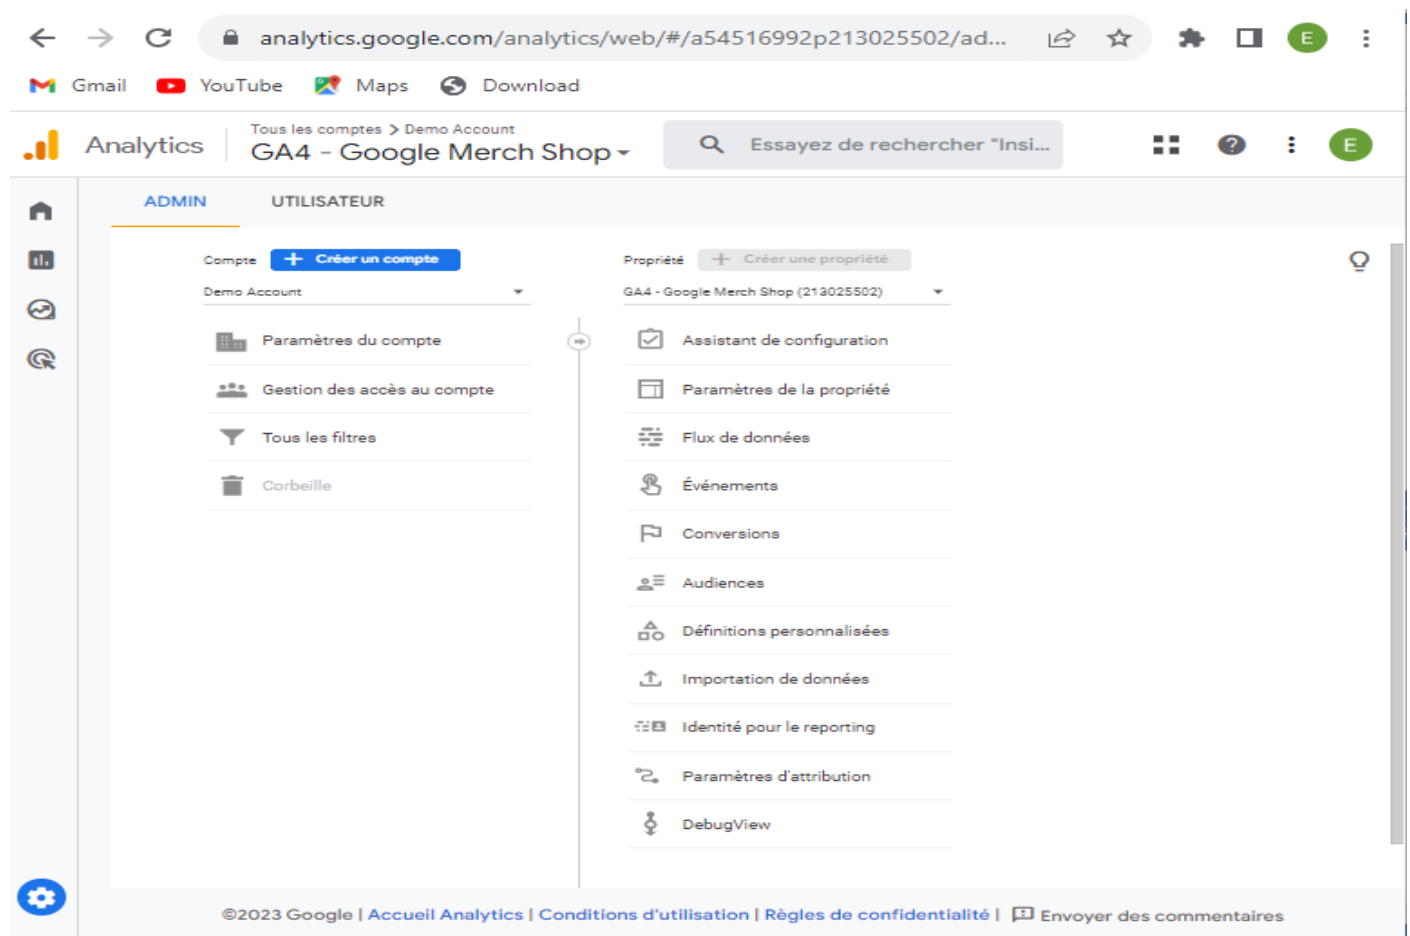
analytics.google.com/analytics/web/#/a54516992p213025502/ad...

E

Gmail YouTube Maps Download

Analytics

Tous les comptes > Demo Account

GA4 - Google Merch Shop

Essayez de rechercher "Insi...

E

ADMIN UTILISATEUR

Compte + Créer un compte

Demo Account

Paramètres du compte

Gestion des accès au compte

Tous les filtres

Corbeille

Propriété + Créer une propriété

GA4 - Google Merch Shop (213025502)

Assistant de configuration

Paramètres de la propriété

Flux de données

Événements

Conversions

Audiences

Définitions personnalisées

Importation de données

Identité pour le reporting

Paramètres d'attribution

DebugView

©2023 Google | Accueil Analytics | Conditions d'utilisation | Règles de confidentialité | Envoyer des commentaires